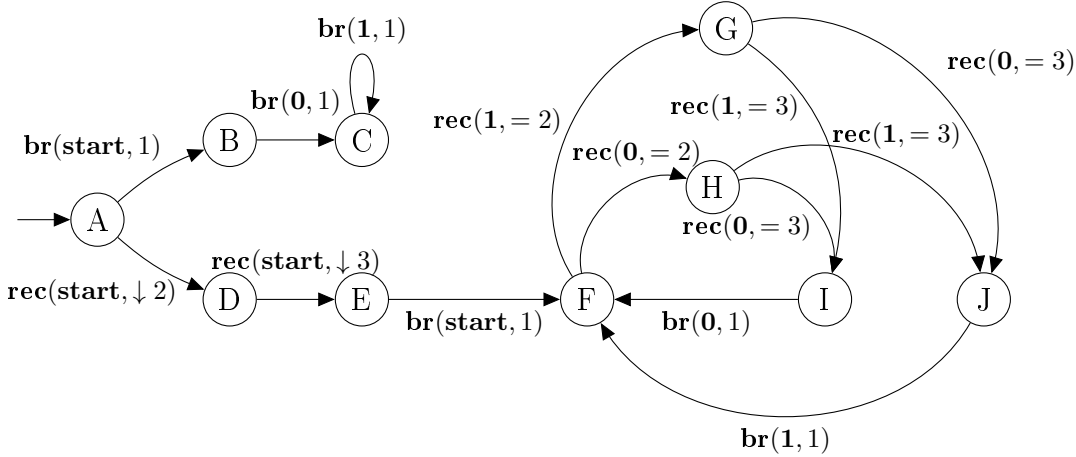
$\mathbf{br}(\mathbf{1}, 1)$

$\mathbf{br}(\mathbf{0}, 1)$

$\mathbf{br}(\mathbf{start}, 1)$

B

C

A

$\mathbf{rec}(\mathbf{start}, \downarrow 2)$

$\mathbf{rec}(\mathbf{start}, \downarrow 3)$

D

E

$\mathbf{br}(\mathbf{start}, 1)$

G

$\mathbf{rec}(\mathbf{0}, = 3)$

$\mathbf{rec}(\mathbf{1}, = 2)$

$\mathbf{rec}(\mathbf{1}, = 3)$

$\mathbf{rec}(\mathbf{1}, = 3)$

$\mathbf{rec}(\mathbf{0}, = 2)$

H

$\mathbf{rec}(\mathbf{0}, = 3)$

F

I

J

$\mathbf{br}(\mathbf{0}, 1)$

$\mathbf{br}(\mathbf{1}, 1)$